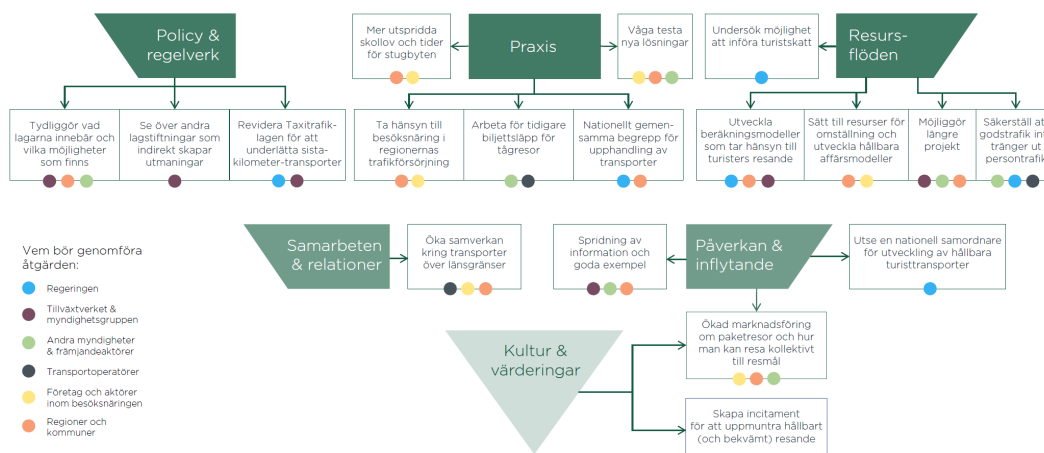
Policy & regelverk

Tydliggör vad lagarna innebär och vilka möjligheter som finns

Se över andra lagstiftningar som indirekt skapar utmaningar

Revidera Taxitrafiklagen för att underlätta sista-kilometer-transporter

Mer utspridda skollov och tider för stugbyten

Praxis

Våga testa nya lösningar

Ta hänsyn till besöksnäring i regionernas trafikförsörjning

Arbeta för tidigare biljettsläpp för tågresor

Nationellt gemensamma begrepp för upphandling av transporter

Undersök möjlighet att införa turistskatt

Resursflöden

Utveckla beräkningsmodeller som tar hänsyn till turisters resande

Sätt till resurser för omställning och utveckla hållbara affärsmodeller

Möjliggör längre projekt

Säkerställ att godstrafik inte tränger ut persontrafik

Samarbeten & relationer

Öka samverkan kring transporter över länsgränser

Spridning av information och goda exempel

Påverkan & inflytande

Utse en nationell samordnare för utveckling av hållbara turisttransporter

Vem bör genomföra åtgärden:

Regeringen

Tillväxtverket & myndighetsgruppen

Andra myndigheter & främjandeaktörer

Transportoperatörer

Företag och aktörer inom besöksnäringen

Regioner och kommuner

Kultur & värderingar

Ökad marknadsföring om paketresor och hur man kan resa kollektivt till resmål

Skapa incitament för att uppmuntra hållbart (och bekvämt) resande